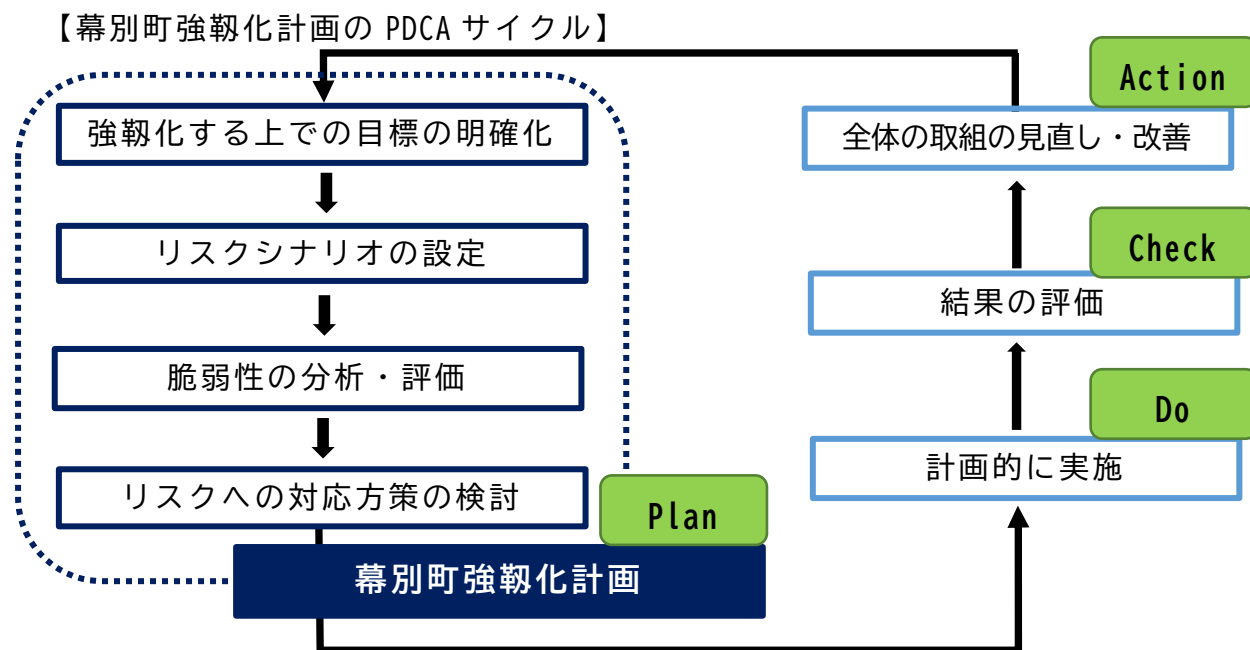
【幕別町強靭化計画の PDCA サイクル】

強靭化する上での目標の明確化

リスクシナリオの設定

脆弱性の分析・評価

リスクへの対応方策の検討

Plan

幕別町強靭化計画

Action

全体の取組の見直し・改善

Check

結果の評価

Do

計画的に実施